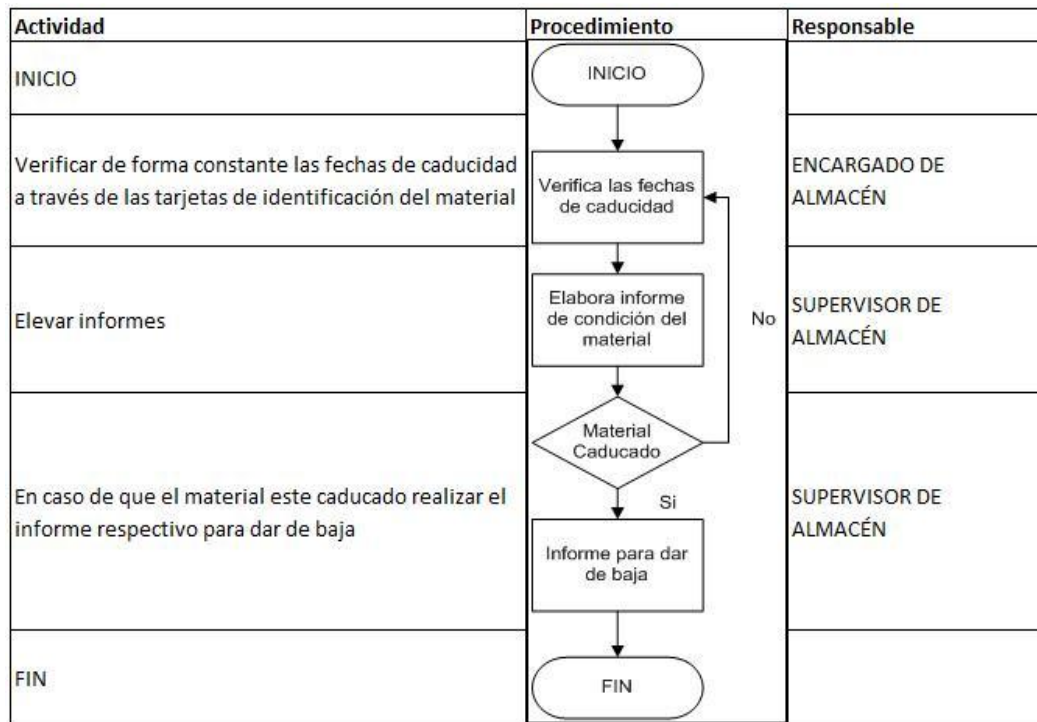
| Actividad | Procedimiento | Responsable |
|---|---|---|
| INICIO | INICIO | |
| Verificar de forma constante las fechas de caducidad a través de las tarjetas de identificación del material | Verifica las fechas de caducidad | ENCARGADO DE ALMACÉN |
| Elevar informes | Elabora informe de condición del material<br>No | SUPERVISOR DE ALMACÉN |
| En caso de que el material este caducado realizar el informe respectivo para dar de baja | Material Caducado<br>Si<br>Informe para dar de baja | SUPERVISOR DE ALMACÉN |
| FIN | FIN | |